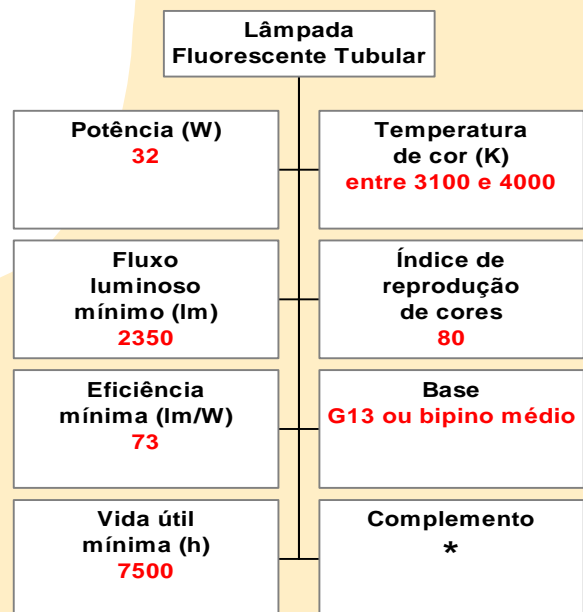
Lâmpada Fluorescente Tubular

Potência (W)
32

Temperatura de cor (K)
entre 3100 e 4000

Fluxo luminoso mínimo (lm)
2350

Índice de reprodução de cores
80

Eficiência mínima (lm/W)
73

Base
G13 ou bipino médio

Vida útil mínima (h)
7500

Complemento
*